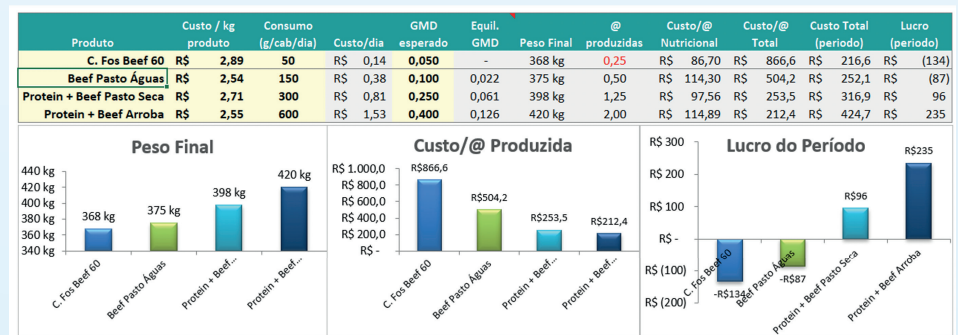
| Produto | Custo / kg produto | Consumo (g/cab/dia) | Custo/dia | GMD esperado | Equil. GMD | Peso Final | @ produzidas | Custo/@ Nutricional | Custo/@ Total | Custo Total (período) | Lucro (período) |
|---|---|---|---|---|---|---|---|---|---|---|---|
| C. Fos Beef 60 | R$ 2,89 | 50 | R$ 0,14 | 0,050 | - | 368 kg | 0,25 | R$ 86,70 | R$ 866,6 | R$ 216,6 | R$ (134) |
| Beef Pasto Águas | R$ 2,54 | 150 | R$ 0,38 | 0,100 | 0,022 | 375 kg | 0,50 | R$ 114,30 | R$ 504,2 | R$ 252,1 | R$ (87) |
| Protein + Beef Pasto Seca | R$ 2,71 | 300 | R$ 0,81 | 0,250 | 0,061 | 398 kg | 1,25 | R$ 97,56 | R$ 253,5 | R$ 316,9 | R$ 96 |
| Protein + Beef Arroba | R$ 2,55 | 600 | R$ 1,53 | 0,400 | 0,126 | 420 kg | 2,00 | R$ 114,89 | R$ 212,4 | R$ 424,7 | R$ 235 |

Peso Final
440 kg
420 kg
400 kg
380 kg
360 kg
340 kg
368 kg
375 kg
398 kg
420 kg
C. Fos Beef 60
Beef Pasto Águas
Protein + Beef...
Protein + Beef...

Custo/@ Produzida
R$ 1.000,0
R$ 800,0
R$ 600,0
R$ 400,0
R$ 200,0
R$ -
R$866,6
R$504,2
R$253,5
R$212,4
C. Fos Beef 60
Beef Pasto Águas
Protein + Beef...
Protein + Beef...

Lucro do Período
R$ 300
R$ 200
R$ 100
R$ -
R$ (100)
R$ (200)
R$235
R$96
-R$134
-R$87
C. Fos Beef 60
Beef Pasto Águas
Protein + Beef Pasto Seca
Protein + Beef Arroba